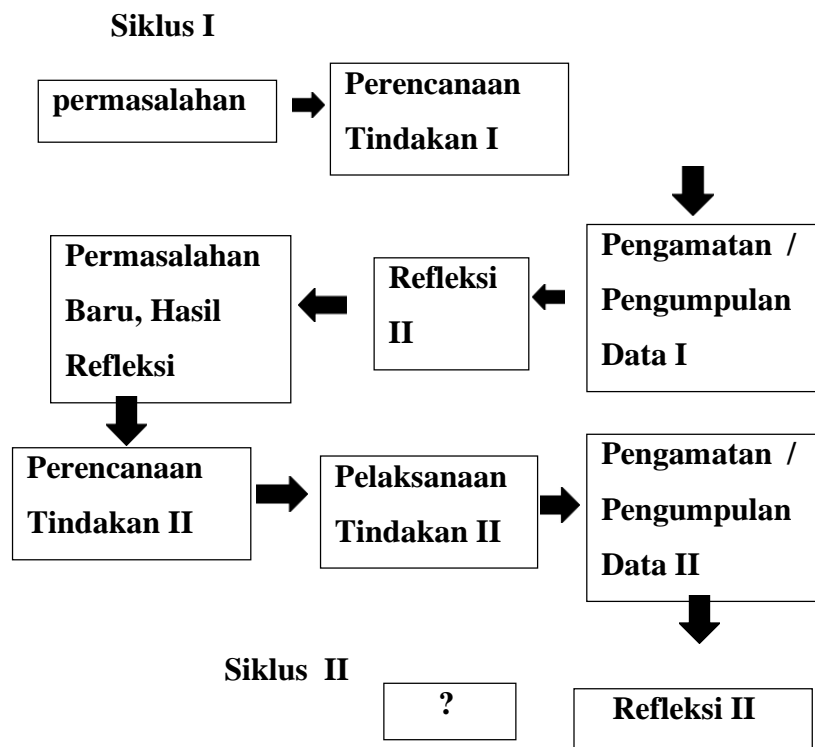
Siklus I

permasalahan

Perencanaan Tindakan I

Pengamatan / Pengumpulan Data I

Refleksi II

Permasalahan Baru, Hasil Refleksi

Perencanaan Tindakan II

Pelaksanaan Tindakan II

Pengamatan / Pengumpulan Data II

Siklus II

?

Refleksi II